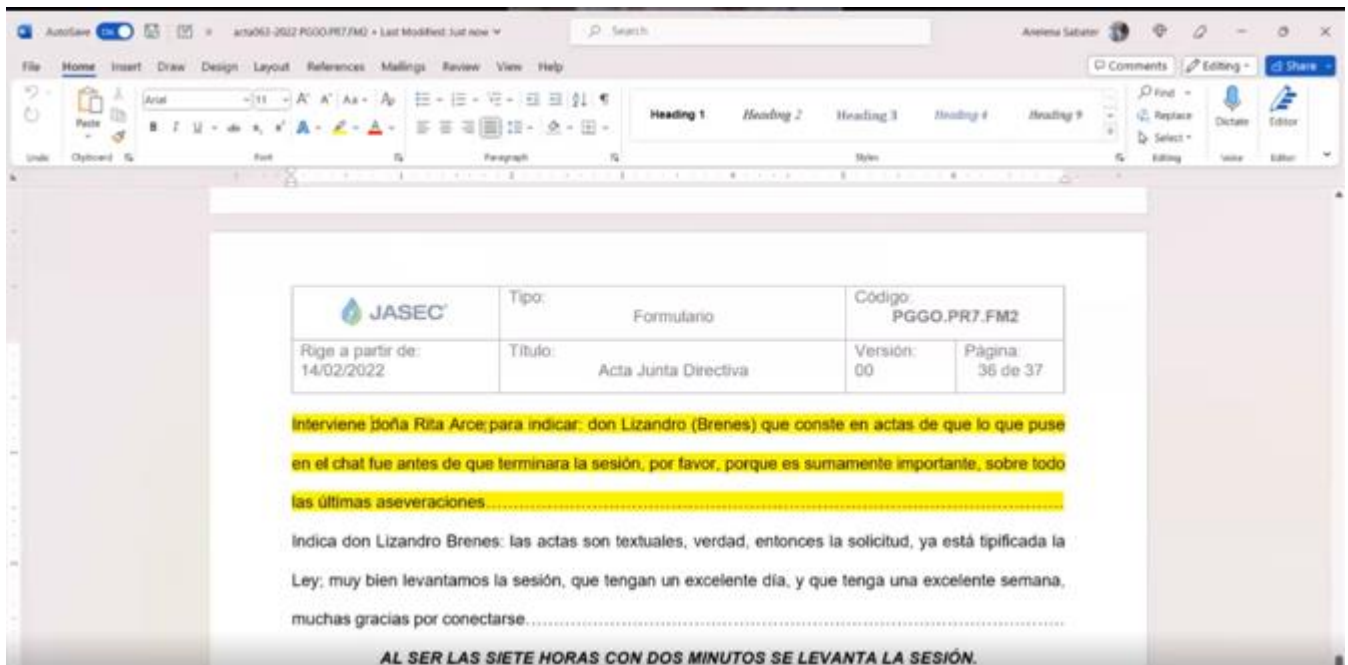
AutoSave On acta063-2022 PGGO.PR7.FM2 • Last Modified: Just now Search Arelena Sabater

File Home Insert Draw Design Layout References Mailings Review View Help Comments Editing Share

Undo Paste Clipboard Arial 11 Font Paragraph Heading 1 Heading 2 Heading 3 Heading 4 Heading 9 Styles Find Replace Select Editing Dictate Voice Editor Editor

| JASEC | Tipo: Formulario | Código: PGGO.PR7.FM2 | |
|---|---|---|---|
| Rige a partir de: 14/02/2022 | Título: Acta Junta Directiva | Versión: 00 | Página: 36 de 37 |

Interviene doña Rita Arce para indicar: don Lizandro (Brenes) que conste en actas de que lo que puse en el chat fue antes de que terminara la sesión, por favor, porque es sumamente importante, sobre todo las últimas aseveraciones.......................................................................

Indica don Lizandro Brenes: las actas son textuales, verdad, entonces la solicitud, ya está tipificada la Ley; muy bien levantamos la sesión, que tengan un excelente día, y que tenga una excelente semana, muchas gracias por conectarse..............................................................................

AL SER LAS SIETE HORAS CON DOS MINUTOS SE LEVANTA LA SESIÓN.